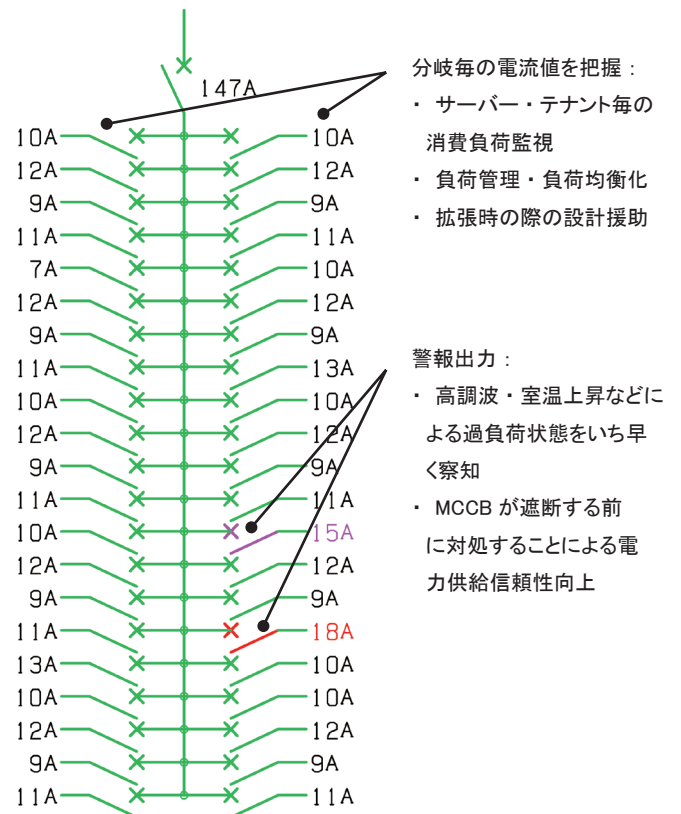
147A

10A 10A
12A 12A
9A 9A
11A 11A
7A 10A
12A 12A
9A 9A
11A 13A
10A 10A
12A 12A
9A 9A
11A 11A
10A 15A
12A 12A
9A 9A
11A 18A
13A 10A
10A 10A
12A 12A
9A 9A
11A 11A

分岐毎の電流値を把握：
・ サーバー・テナント毎の消費負荷監視
・ 負荷管理・負荷均衡化
・ 拡張時の際の設計援助

警報出力：
・ 高調波・室温上昇などによる過負荷状態をいち早く察知
・ MCCB が遮断する前に対処することによる電力供給信頼性向上